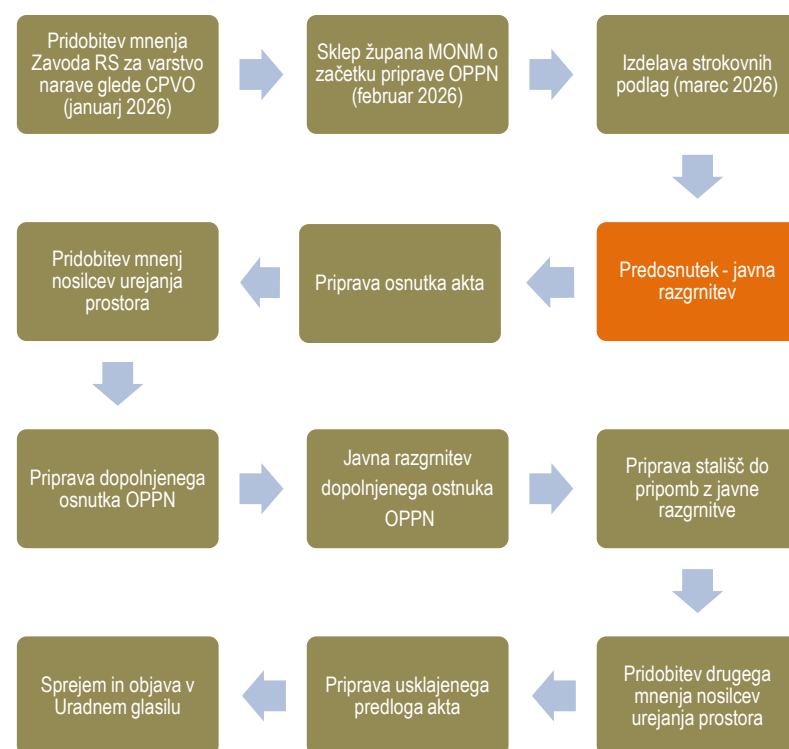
Pridobitev mnenja Zavoda RS za varstvo narave glede CPVO (januarj 2026)

Sklep župana MONM o začetku priprave OPPN (februar 2026)

Izdelava strokovnih podlag (marec 2026)

Predosnutek - javna razgrnitev

Priprava osnutka akta

Pridobitev mnenj nosilcev urejanja prostora

Priprava dopolnjenega osnutka OPPN

Javna razgrnitev dopolnjenega ostnuka OPPN

Priprava stališč do pripomb z javne razgrnitve

Pridobitev drugega mnenja nosilcev urejanja prostora

Priprava usklajenega predloga akta

Sprejem in objava v Uradnem glasilu